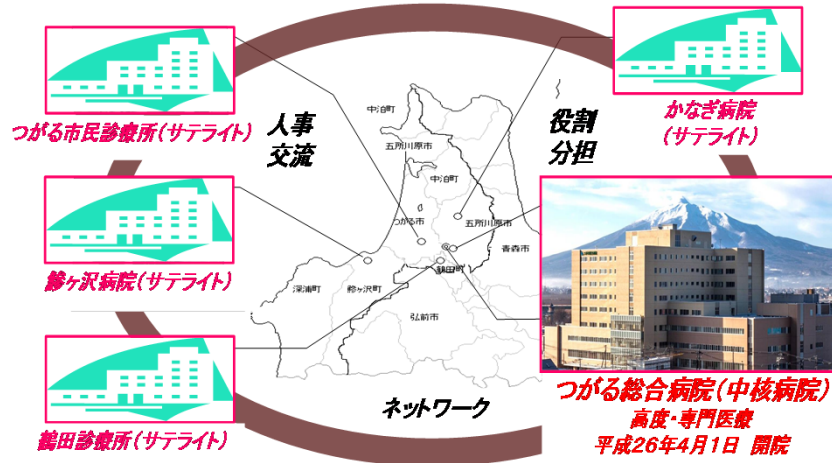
つがる市民診療所（サテライト）

人事
交流

中泊町

五所川原市

中泊町

つがる市

五所川原市

青森市

鶴田町

深浦町

鰺ヶ沢町

弘前市

役割
分担

かなぎ病院
（サテライト）

鰺ヶ沢病院（サテライト）

鶴田診療所（サテライト）

ネットワーク

つがる総合病院（中核病院）
高度・専門医療
平成26年4月1日　開院